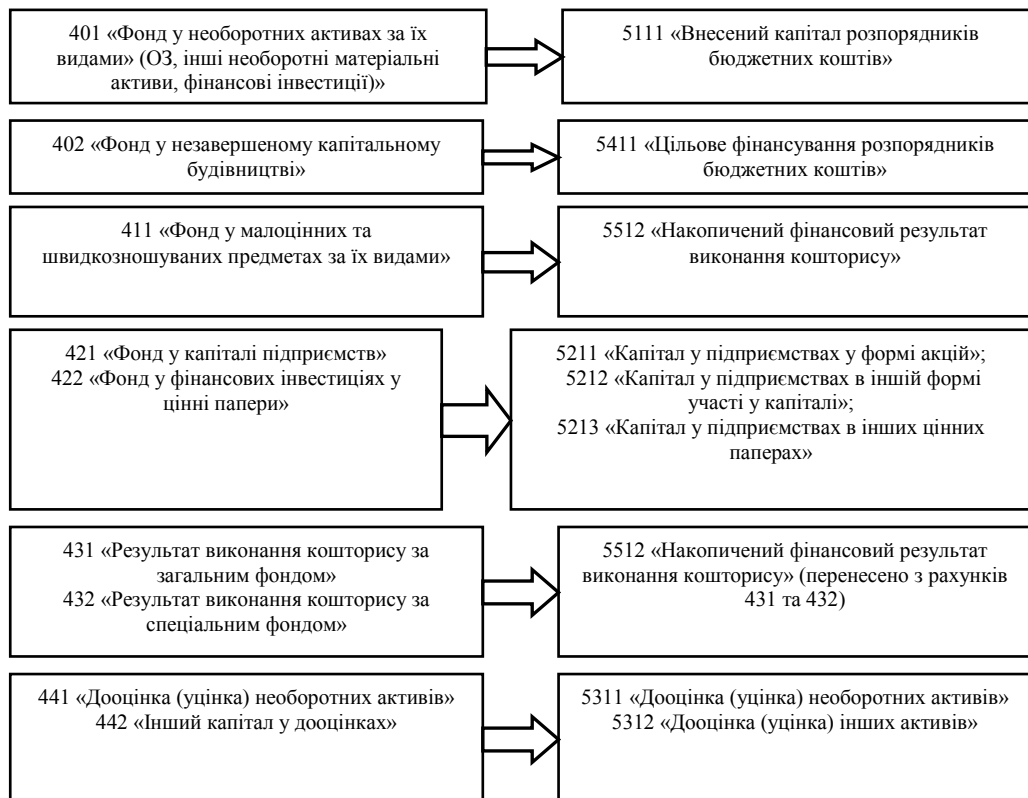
401 «Фонд у необоротних активах за їх видами» (ОЗ, інші необоротні матеріальні активи, фінансові інвестиції)»

5111 «Внесений капітал розпорядників бюджетних коштів»

402 «Фонд у незавершеному капітальному будівництві»

5411 «Цільове фінансування розпорядників бюджетних коштів»

411 «Фонд у малоцінних та швидкозношуваних предметах за їх видами»

5512 «Накопичений фінансовий результат виконання кошторису»

421 «Фонд у капіталі підприємств»
422 «Фонд у фінансових інвестиціях у цінні папери»

5211 «Капітал у підприємствах у формі акцій»;
5212 «Капітал у підприємствах в іншій формі участі у капіталі»;
5213 «Капітал у підприємствах в інших цінних паперах»

431 «Результат виконання кошторису за загальним фондом»
432 «Результат виконання кошторису за спеціальним фондом»

5512 «Накопичений фінансовий результат виконання кошторису» (перенесено з рахунків 431 та 432)

441 «Дооцінка (уцінка) необоротних активів»
442 «Інший капітал у дооцінках»

5311 «Дооцінка (уцінка) необоротних активів»
5312 «Дооцінка (уцінка) інших активів»